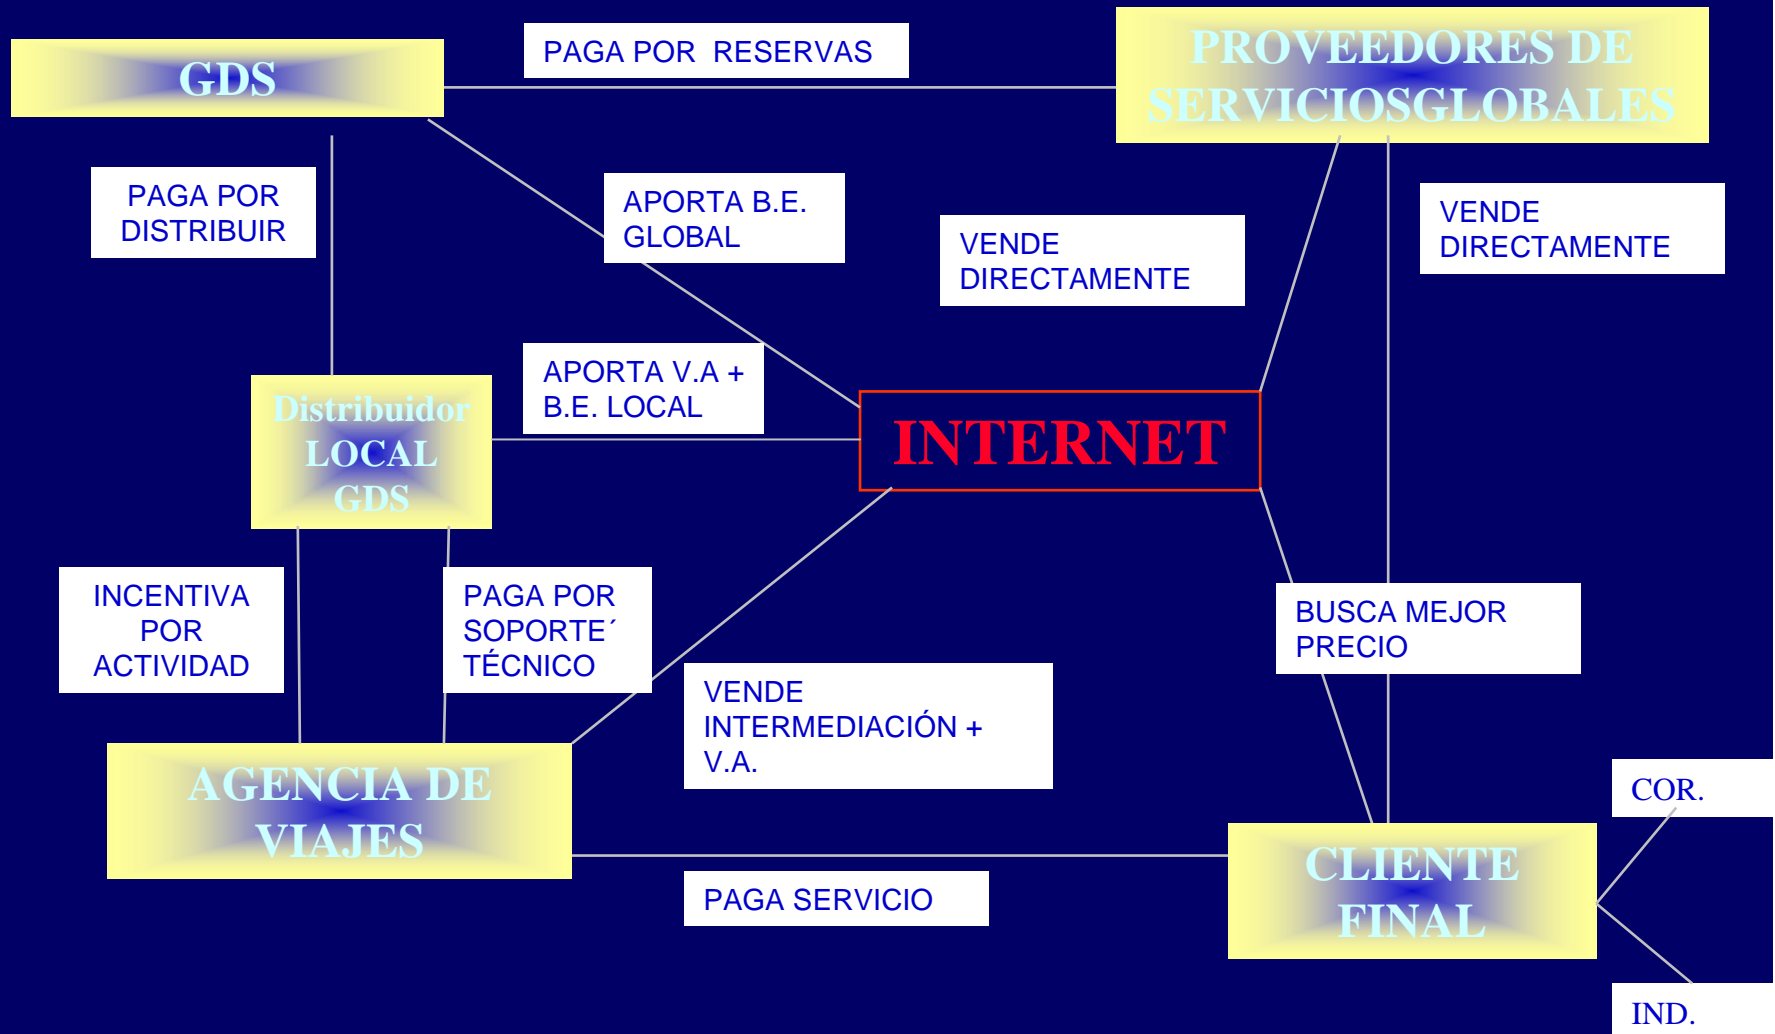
GDS

PAGA POR  RESERVAS

PROVEEDORES DE SERVICIOSGLOBALES

PAGA POR DISTRIBUIR

APORTA B.E. GLOBAL

VENDE DIRECTAMENTE

VENDE DIRECTAMENTE

APORTA V.A + B.E. LOCAL

Distribuidor LOCAL GDS

INTERNET

INCENTIVA POR ACTIVIDAD

PAGA POR SOPORTE´ TÉCNICO

BUSCA MEJOR PRECIO

VENDE INTERMEDIACIÓN + V.A.

AGENCIA DE VIAJES

COR.

CLIENTE FINAL

PAGA SERVICIO

IND.